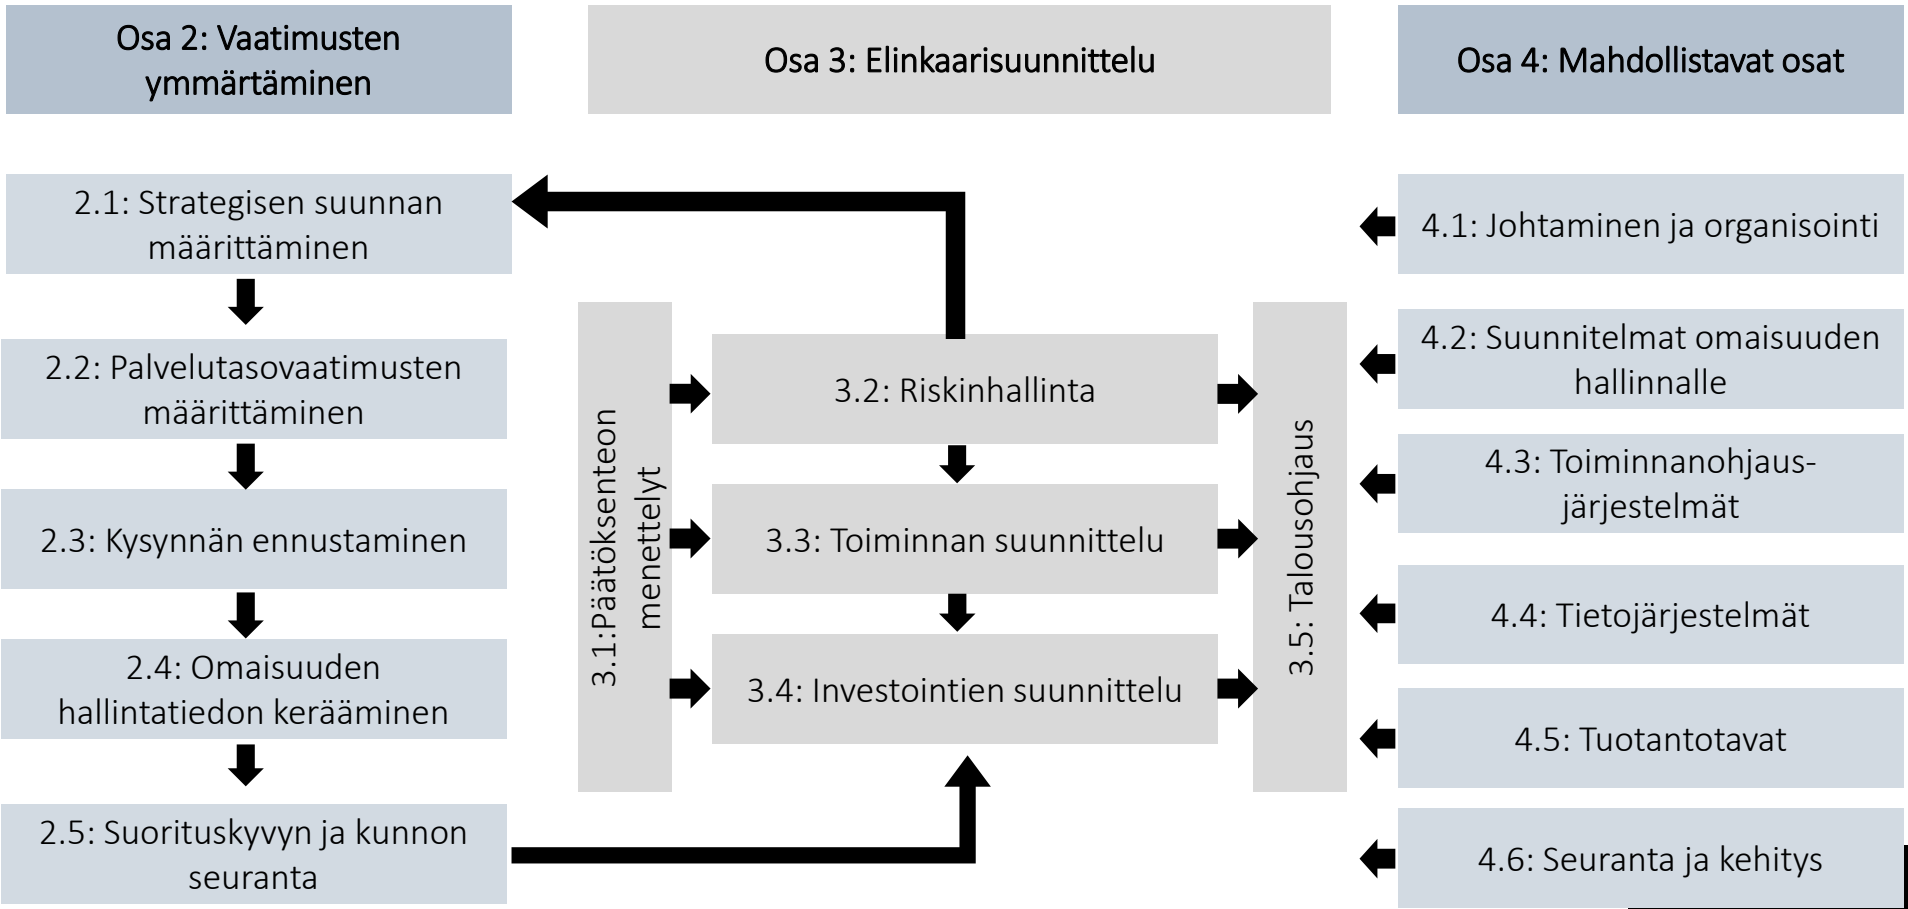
Osa 2: Vaatimusten ymmärtäminen

Osa 3: Elinkaarisuunnittelu

Osa 4: Mahdollistavat osat

2.1: Strategisen suunnan määrittäminen

2.2: Palvelutasovaatimusten määrittäminen

2.3: Kysynnän ennustaminen

2.4: Omaisuuden hallintatiedon kerääminen

2.5: Suorituskyvyn ja kunnon seuranta

3.1:Päätöksenteon menettelyt

3.2: Riskinhallinta

3.3: Toiminnan suunnittelu

3.4: Investointien suunnittelu

3.5: Talousohjaus

4.1: Johtaminen ja organisointi

4.2: Suunnitelmat omaisuuden hallinnalle

4.3: Toiminnanohjausjärjestelmät

4.4: Tietojärjestelmät

4.5: Tuotantotavat

4.6: Seuranta ja kehitys